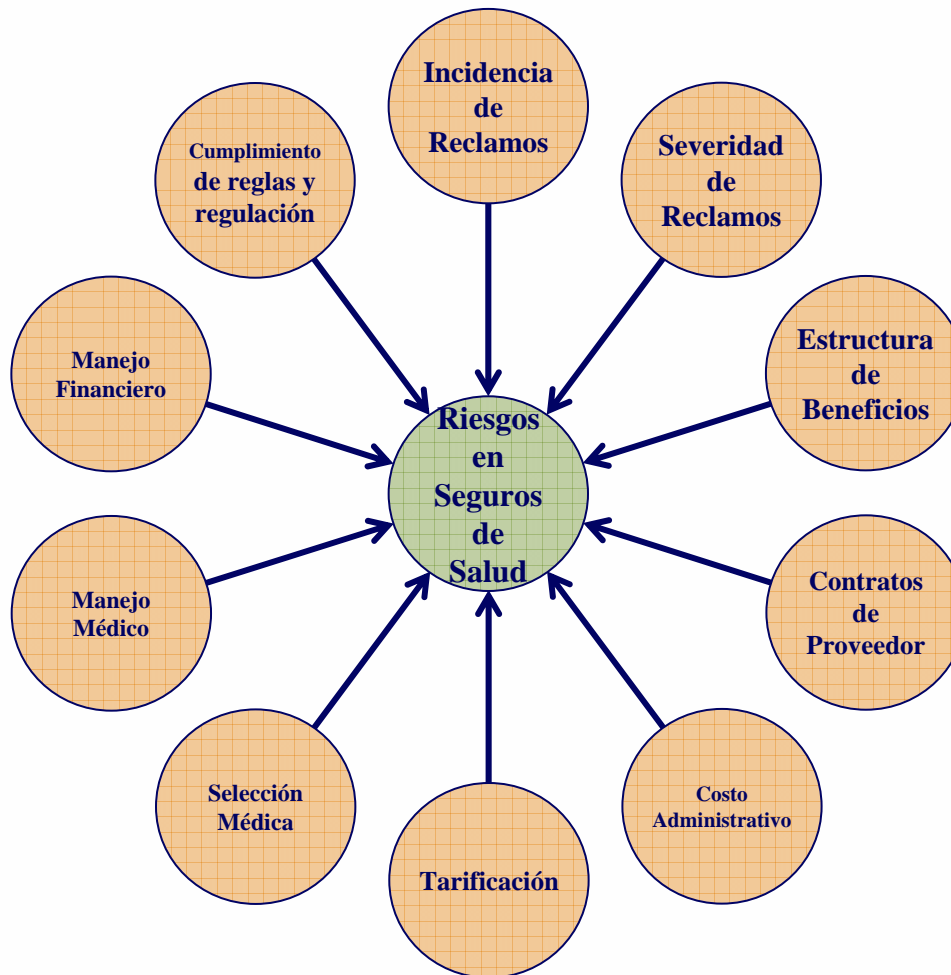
Incidencia de Reclamos

Severidad de Reclamos

Cumplimiento de reglas y regulación

Estructura de Beneficios

Manejo Financiero

Riesgos en Seguros de Salud

Contratos de Proveedor

Manejo Médico

Costo Administrativo

Selección Médica

Tarificación